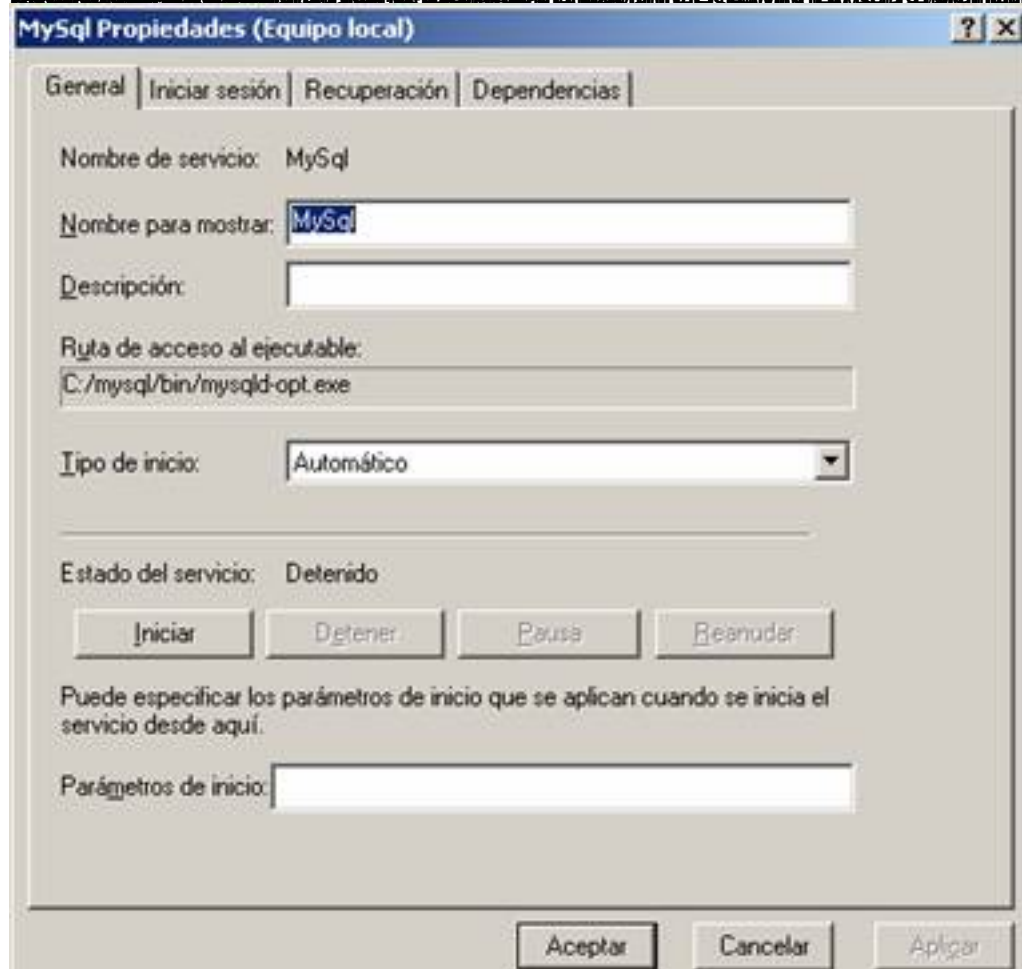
MySql Propiedades (Equipo local)

?
X

General
Iniciar sesión
Recuperación
Dependencias

Nombre de servicio: MySql

Nombre para mostrar: MySql

Descripción:

Ruta de acceso al ejecutable:
C:/mysql/bin/mysqld-opt.exe

Tipo de inicio: Automático

Estado del servicio: Detenido

Iniciar
Detener
Pausa
Reanudar

Puede especificar los parámetros de inicio que se aplican cuando se inicia el servicio desde aquí.

Parámetros de inicio:

Aceptar
Cancelar
Aplicar